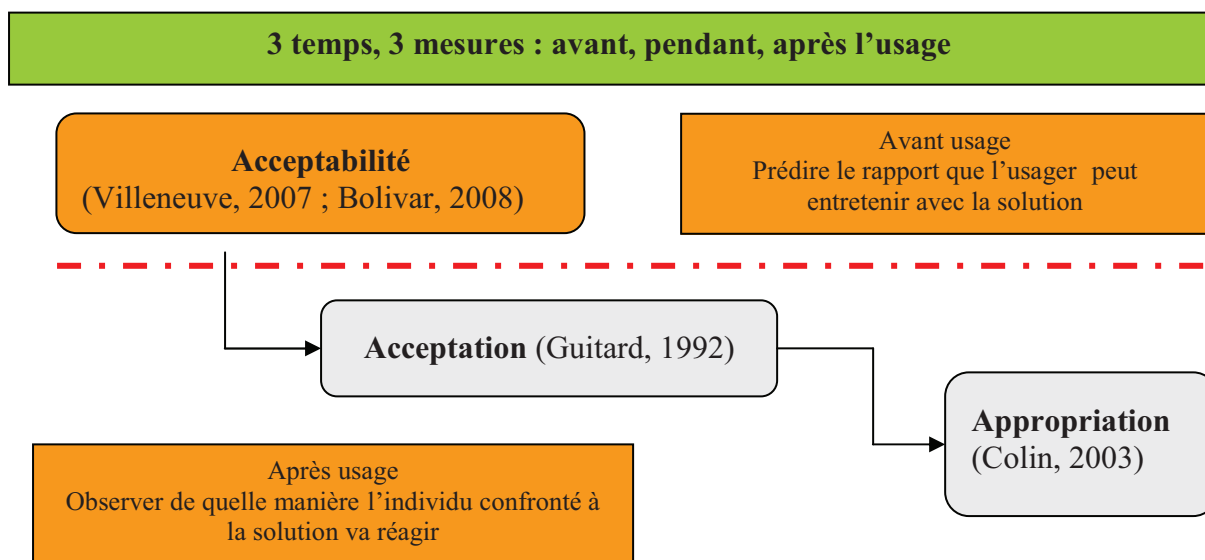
3 temps, 3 mesures : avant, pendant, après l'usage

Acceptabilité
(Villeneuve, 2007 ; Bolivar, 2008)

Avant usage
Prédire le rapport que l'usager peut entretenir avec la solution

Acceptation (Guitard, 1992)

Appropriation
(Colin, 2003)

Après usage
Observer de quelle manière l'individu confronté à la solution va réagir